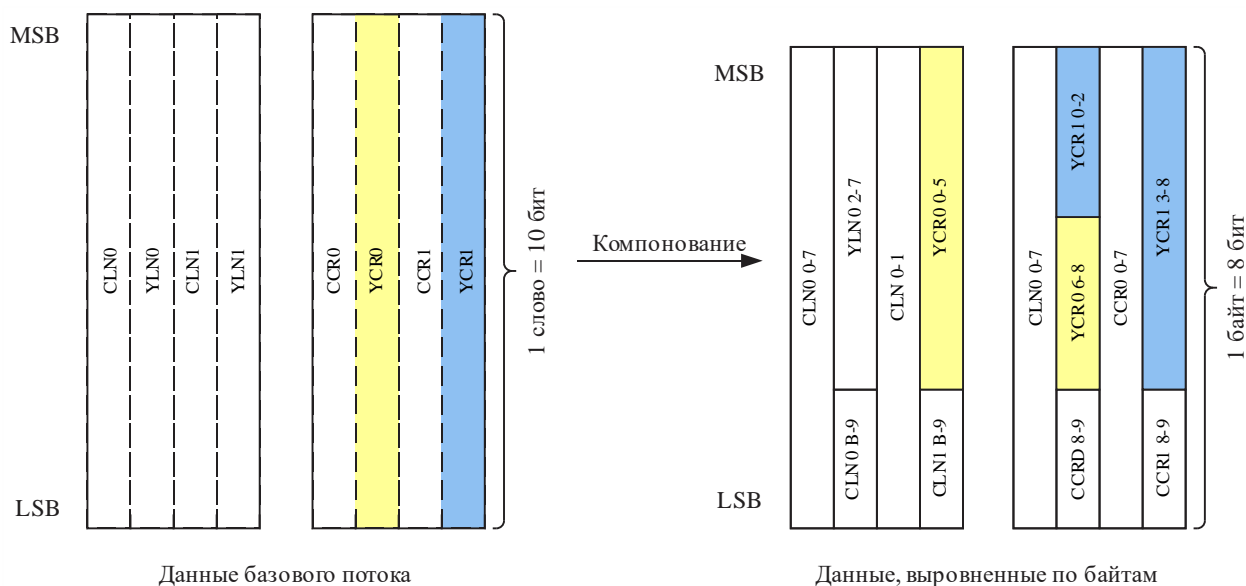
MSB

LSB

CLN0 YLN0 CLN1 YLN1

CCR0 YCR0 CCR1 YCR1

1 слово = 10 бит

Данные базового потока

Компонование

MSB

LSB

CLN0 0-7

YLN0 2-7

CLN0 B-9

CLN 0-1

YCR0 0-5

CLN1 B-9

CLN0 0-7

YCR1 0-2

YCR0 6-8

CCRD 8-9

CCR0 0-7

YCR1 3-8

CCRI 8-9

1 байт = 8 бит

Данные, выровненные по байтам